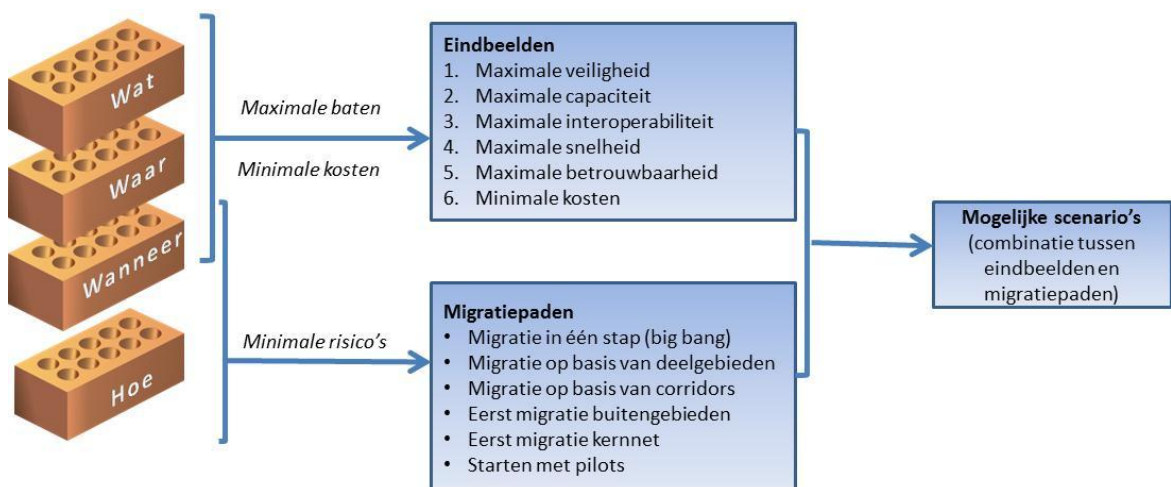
Wat

Waar

Wanneer

Hoe

Maximale baten

Minimale kosten

Minimale risico's

Eindbeelden
1. Maximale veiligheid
2. Maximale capaciteit
3. Maximale interoperabiliteit
4. Maximale snelheid
5. Maximale betrouwbaarheid
6. Minimale kosten

Migratiepaden
• Migratie in één stap (big bang)
• Migratie op basis van deelgebieden
• Migratie op basis van corridors
• Eerst migratie buitengebieden
• Eerst migratie kernnet
• Starten met pilots

Mogelijke scenario's
(combinatie tussen eindbeelden en migratiepaden)